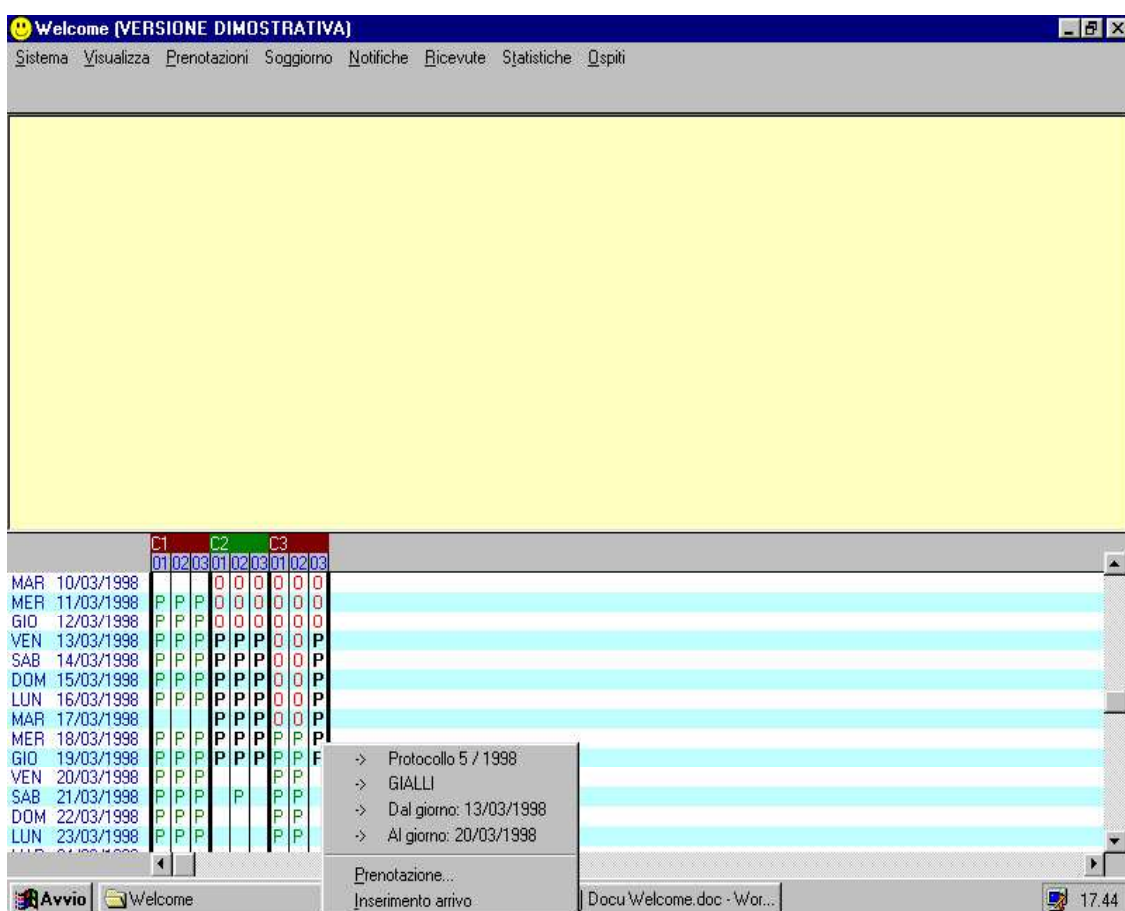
Welcome (VERSIONE DIMOSTRATIVA)

Sistema Visualizza Prenotazioni Soggiorno Notifiche Ricevute Statistiche Ospiti

| | C1 | | | C2 | | | C3 | | |
|---|---|---|---|---|---|---|---|---|---|
| | 01 | 02 | 03 | 01 | 02 | 03 | 01 | 02 | 03 |
| MAR 10/03/1998 | | | | O | O | O | O | O | O |
| MER 11/03/1998 | P | P | P | O | O | O | O | O | O |
| GIO 12/03/1998 | P | P | P | O | O | O | O | O | O |
| VEN 13/03/1998 | P | P | P | P | P | P | O | O | P |
| SAB 14/03/1998 | P | P | P | P | P | P | O | O | P |
| DOM 15/03/1998 | P | P | P | P | P | P | O | O | P |
| LUN 16/03/1998 | P | P | P | P | P | P | O | O | P |
| MAR 17/03/1998 | | | | P | P | P | O | O | P |
| MER 18/03/1998 | P | P | P | P | P | P | P | P | P |
| GIO 19/03/1998 | P | P | P | P | P | P | P | P | F |
| VEN 20/03/1998 | P | P | P | | | | P | P | |
| SAB 21/03/1998 | P | P | P | | P | | P | P | |
| DOM 22/03/1998 | P | P | P | | | | P | P | |
| LUN 23/03/1998 | P | P | P | | | | P | P | |

-> Protocollo 5 / 1998
-> GIALLI
-> Dal giorno: 13/03/1998
-> Al giorno: 20/03/1998
Prenotazione...
Inserimento arrivo

Avvio Welcome Docu Welcome.doc - Wor... 17.44